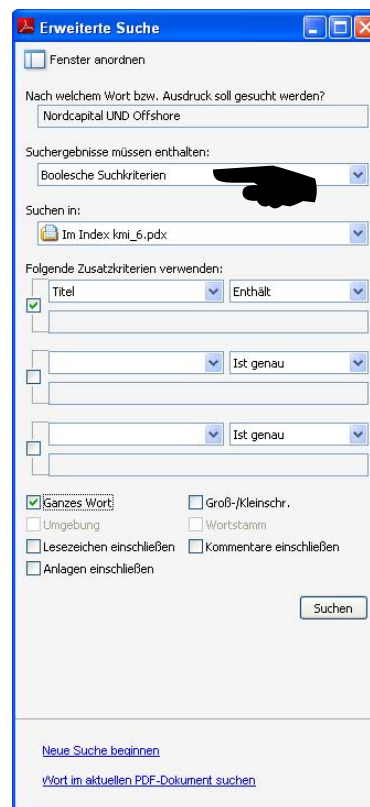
Erweiterte Suche

Fenster anordnen

Nach welchem Wort bzw. Ausdruck soll gesucht werden?

Nordcapital UND Offshore

Suchergebnisse müssen enthalten:

Boolesche Suchkriterien

Suchen in:

Im Index kmi_6.pdx

Folgende Zusatzkriterien verwenden:

Titel

Enthält

Ist genau

Ist genau

Ganzes Wort

Groß-/Kleinschr.

Umgebung

Wortstamm

Lesezeichen einschließen

Kommentare einschließen

Anlagen einschließen

Suchen

Neue Suche beginnen

Wort im aktuellen PDF-Dokument suchen